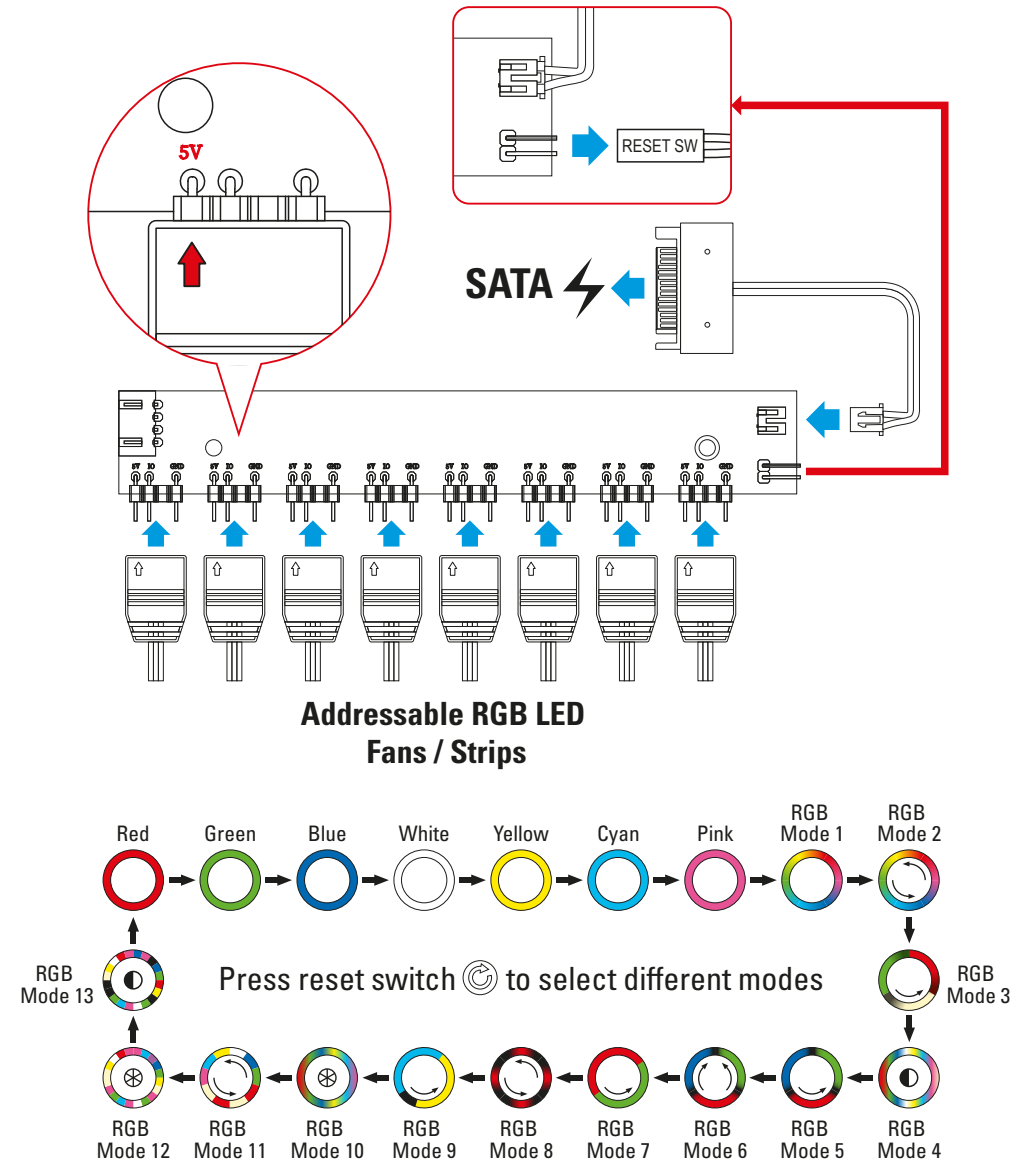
5V

RESET SW

SATA

5V IO GND 5V IO GND 5V IO GND 5V IO GND 5V IO GND 5V IO GND 5V IO GND 5V IO GND

Addressable RGB LED
Fans / Strips

Red Green Blue White Yellow Cyan Pink RGB Mode 1 RGB Mode 2

RGB Mode 13

Press reset switch to select different modes

RGB Mode 3

RGB Mode 12 RGB Mode 11 RGB Mode 10 RGB Mode 9 RGB Mode 8 RGB Mode 7 RGB Mode 6 RGB Mode 5 RGB Mode 4